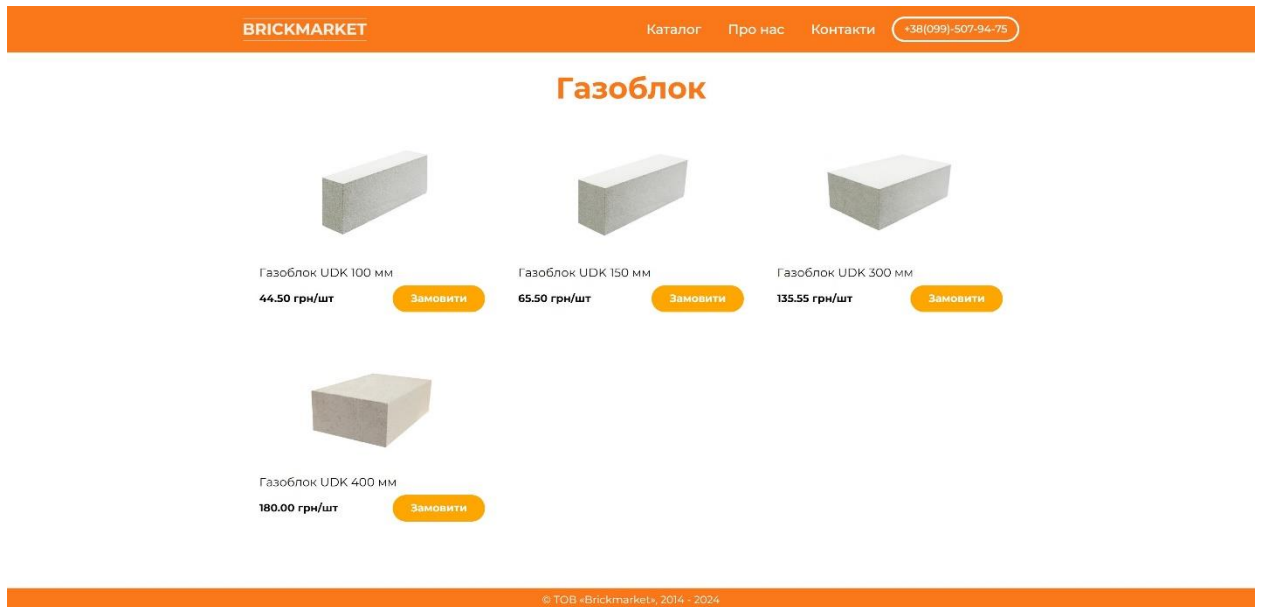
BRICKMARKET

Каталог Про нас Контакти +38(099)-507-94-75

Газоблок

Газоблок UDK 100 мм
44.50 грн/шт
Замовити

Газоблок UDK 150 мм
65.50 грн/шт
Замовити

Газоблок UDK 300 мм
135.55 грн/шт
Замовити

Газоблок UDK 400 мм
180.00 грн/шт
Замовити

© ТОВ «Brickmarket», 2014 - 2024